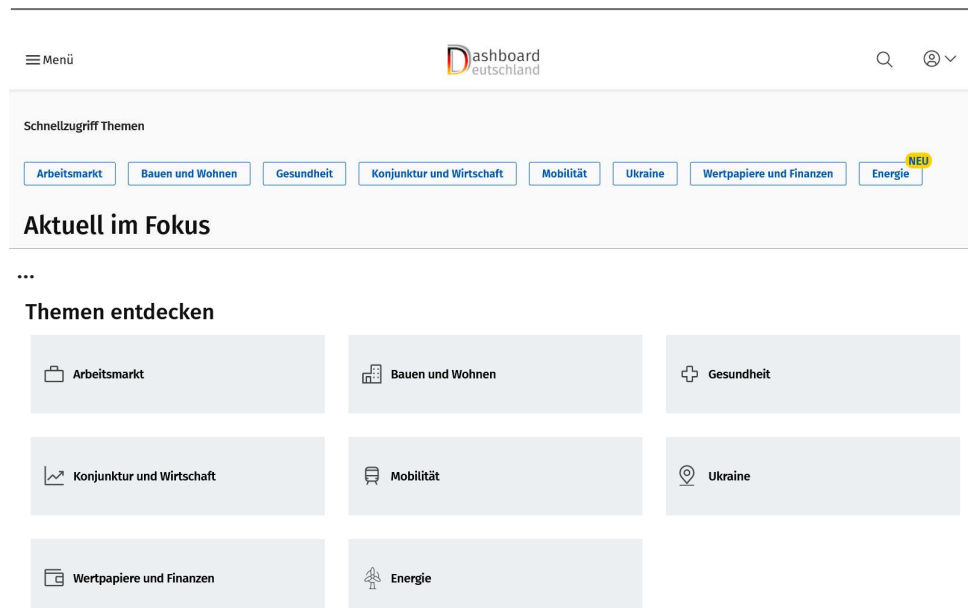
Menü

Dashboard Deutschland

Schnellzugriff Themen

Arbeitsmarkt
Bauen und Wohnen
Gesundheit
Konjunktur und Wirtschaft
Mobilität
Ukraine
Wertpapiere und Finanzen
NEU
Energie

Aktuell im Fokus

...

Themen entdecken

Arbeitsmarkt

Bauen und Wohnen

Gesundheit

Konjunktur und Wirtschaft

Mobilität

Ukraine

Wertpapiere und Finanzen

Energie